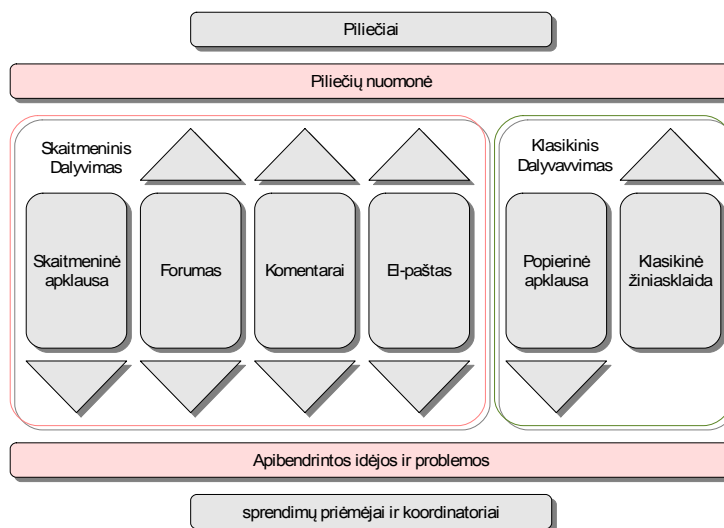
Piliečiai

Piliečių nuomonė

Skaitmeninis Dalyvimas

Skaitmeninė apklausa

Forumas

Komentarai

El-paštas

Klasikinis Dalyvavimas

Popierinė apklausa

Klasikinė žiniasklaida

Apibendrintos idėjos ir problemos

sprendimų priėmėjai ir koordinatoriai